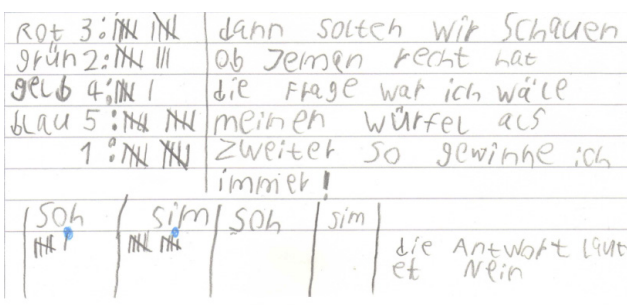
Rot 3: 𝍸 𝍸
grün 2: 𝍸 III
gelb 4: 𝍸 I
blau 5: 𝍸 𝍸
1: 𝍸 𝍸

dann solten wir schauen ob Jemen recht hat die Frage war ich wäle meinen Würfel als zweiter so gewinne ich immer!

| Soh | sim | Soh | sim |
|---|---|---|---|
| 𝍸 | 𝍸 𝍸 | | |

die Antwort laut et Nein